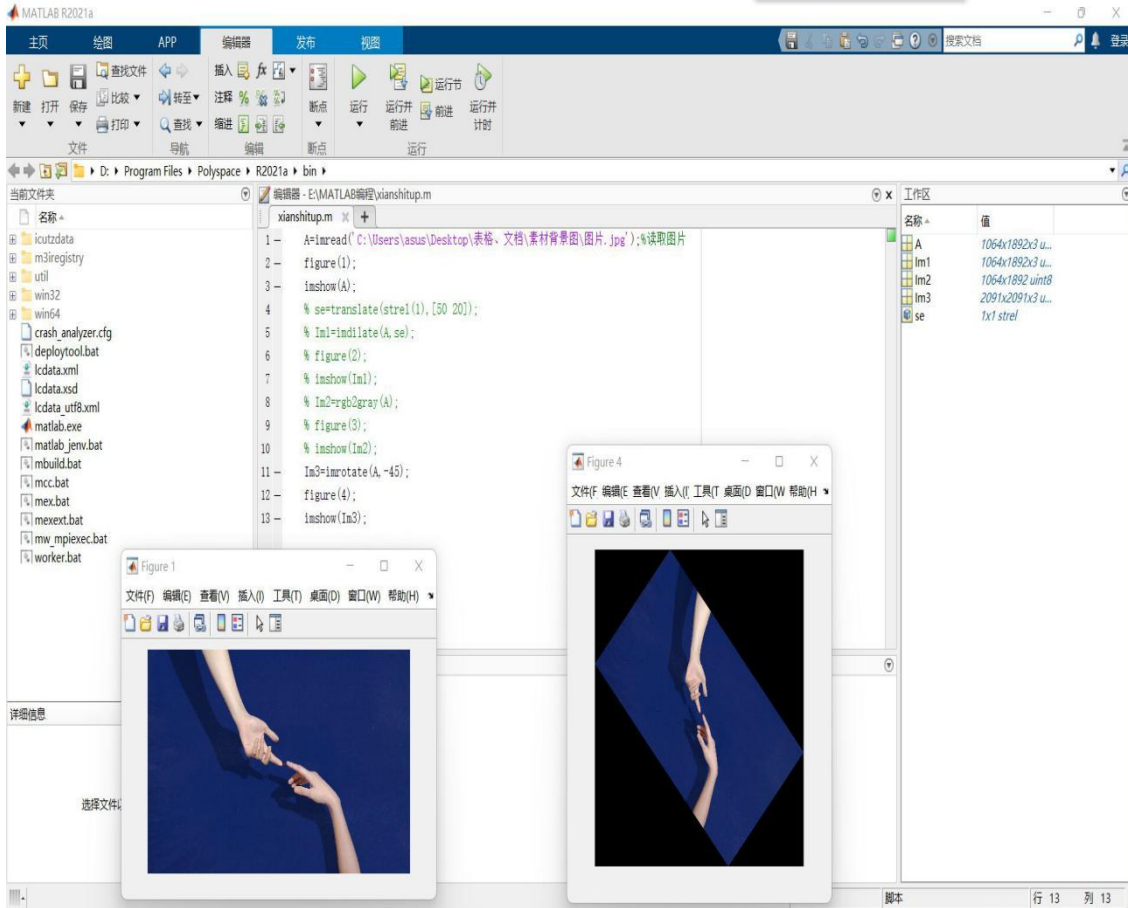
MATLAB R2021a

主页 绘图 APP 编辑器 发布 视图

搜索文档 登录

新建 打开 保存 查找文件 比较 打印 转至 查找 插入 注释 缩进 断点 运行 运行并前进 运行节 前进 运行并计时

文件 导航 编辑 断点 运行

D: ▸ Program Files ▸ Polyspace ▸ R2021a ▸ bin ▸

当前文件夹

名称

icutzdata
m3iregistry
util
win32
win64
crash_analyzer.cfg
deploytool.bat
lcdata.xml
lcdata.xsd
lcdata_utf8.xml
matlab.exe
matlab_jenv.bat
mbuild.bat
mcc.bat
mex.bat
mexext.bat
mw_mpiexec.bat
worker.bat

详细信息

选择文件以

编辑器 - E:\MATLAB编程\xianshitup.m

xianshitup.m × +

1 – A=imread('C:\Users\asus\Desktop\表格、文档\素材背景图\图片.jpg');%读取图片
2 – figure(1);
3 – imshow(A);
4 % se=translate(strel(1),[50 20]);
5 % Im1=imdilate(A,se);
6 % figure(2);
7 % imshow(Im1);
8 % Im2=rgb2gray(A);
9 % figure(3);
10 % imshow(Im2);
11 – Im3=imrotate(A,-45);
12 – figure(4);
13 – imshow(Im3);

工作区

| 名称 | 值 |
|---|---|
| A | 1064x1892x3 u... |
| Im1 | 1064x1892x3 u... |
| Im2 | 1064x1892 uint8 |
| Im3 | 2091x2091x3 u... |
| se | 1x1 strel |

Figure 1

文件(F) 编辑(E) 查看(V) 插入(I) 工具(T) 桌面(D) 窗口(W) 帮助(H)

Figure 4

文件(F 编辑(E 查看(V 插入(I 工具(T 桌面(D 窗口(W 帮助(H

脚本 行 13 列 13